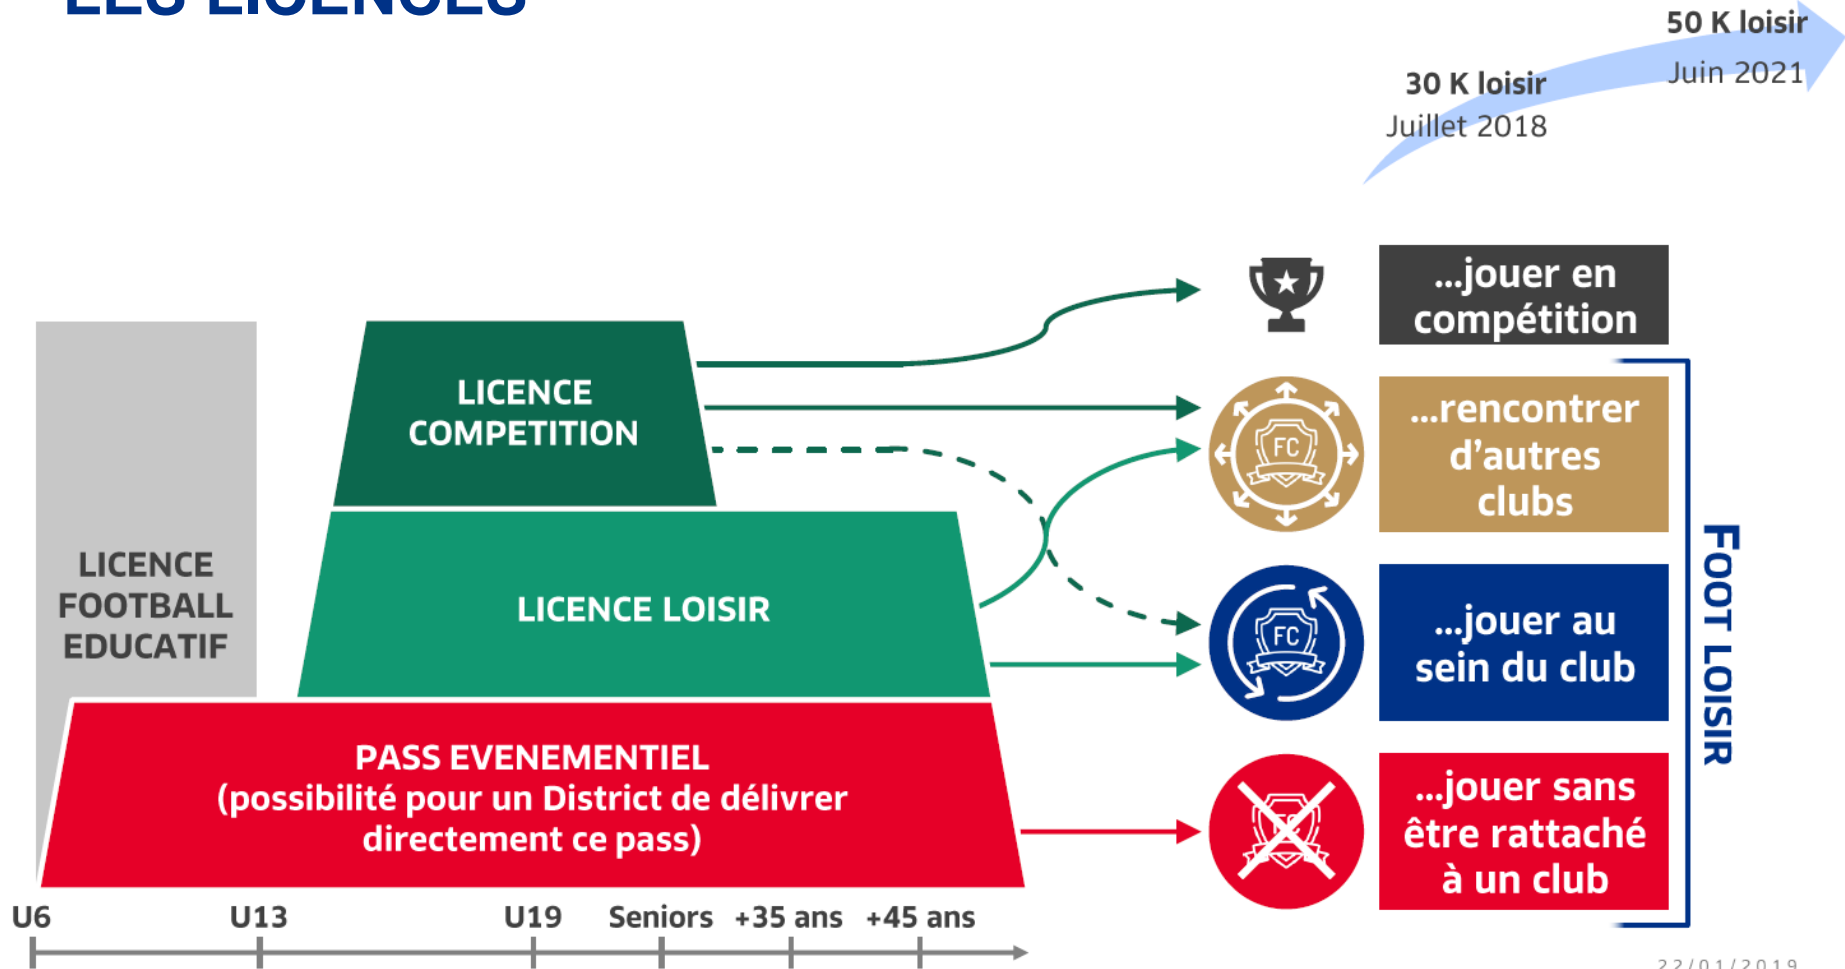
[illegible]

30 K loisir
Juillet 2018

50 K loisir
Juin 2021

LICENCE FOOTBALL EDUCATIF

LICENCE COMPETITION

LICENCE LOISIR

PASS EVENEMENTIEL
(possibilité pour un District de délivrer directement ce pass)

FC

FC

FC

...jouer en compétition

...rencontrer d'autres clubs

...jouer au sein du club

...jouer sans être rattaché à un club

FOOT LOISIR

U6 U13 U19 Seniors +35 ans +45 ans

22/01/2019